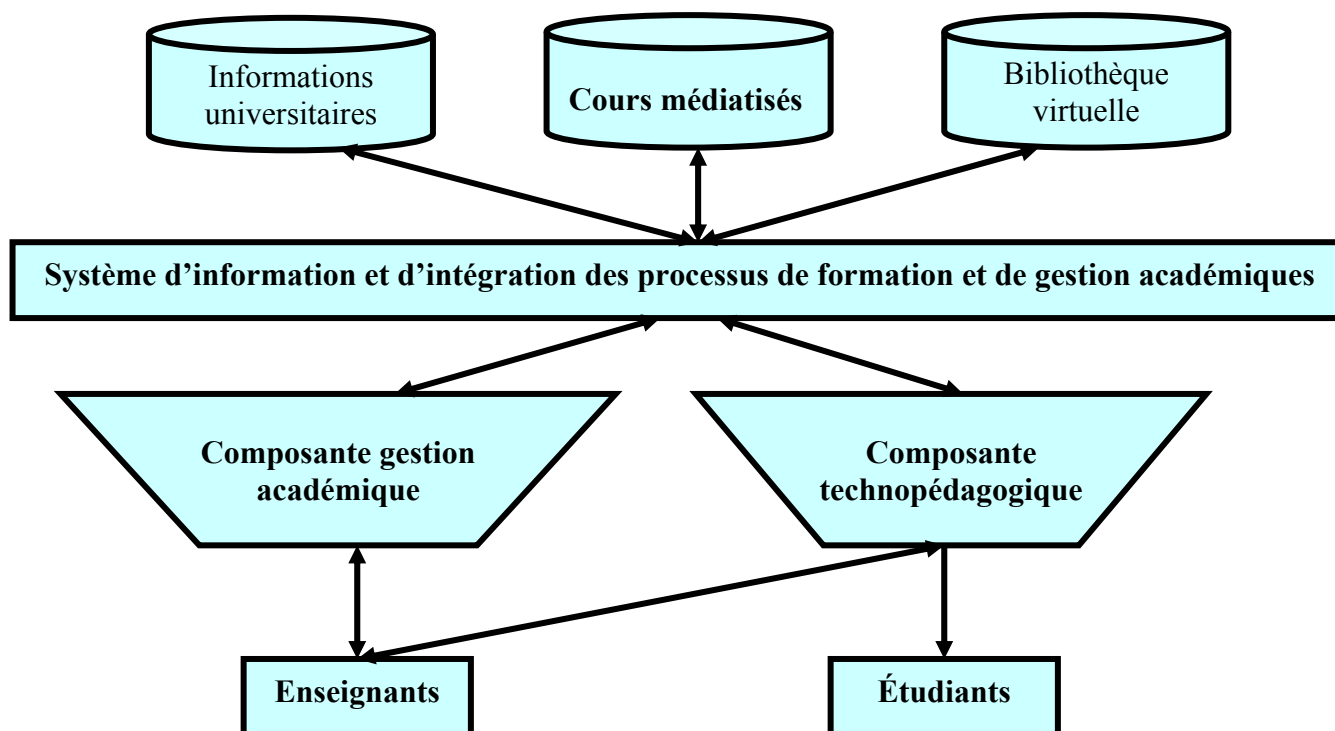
Informations universitaires

Cours médiatisés

Bibliothèque virtuelle

Système d'information et d'intégration des processus de formation et de gestion académiques

Composante gestion académique

Composante technopédagogique

Enseignants

Étudiants